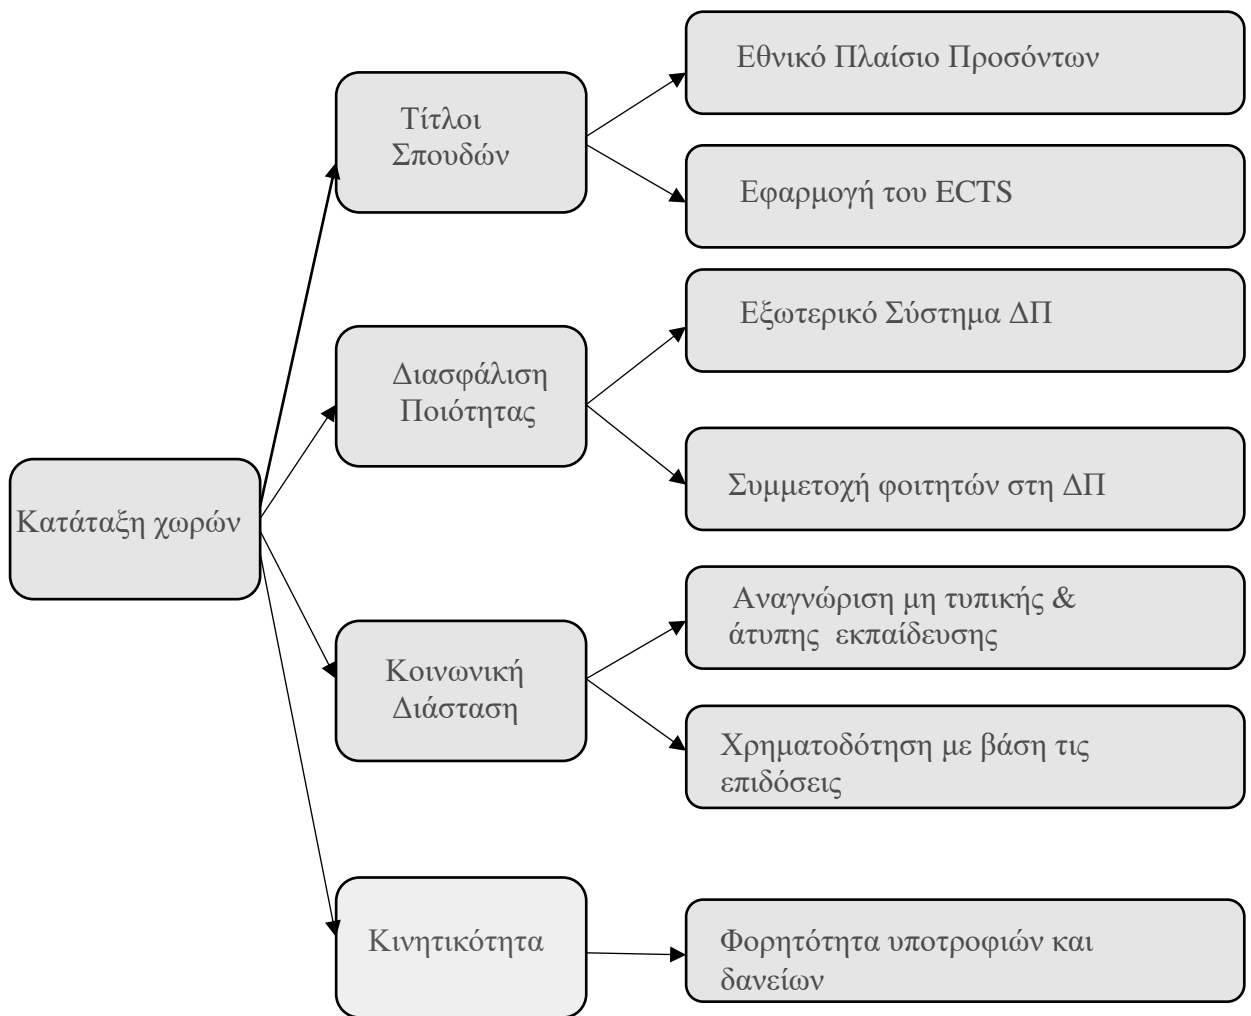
Κατάταξη χωρών

Τίτλοι Σπουδών

Εθνικό Πλαίσιο Προσόντων

Εφαρμογή του ECTS

Διασφάλιση Ποιότητας

Εξωτερικό Σύστημα ΔΠ

Συμμετοχή φοιτητών στη ΔΠ

Κοινωνική Διάσταση

Αναγνώριση μη τυπικής & άτυπης εκπαίδευσης

Χρηματοδότηση με βάση τις επιδόσεις

Κινητικότητα

Φορητότητα υποτροφιών και δανείων